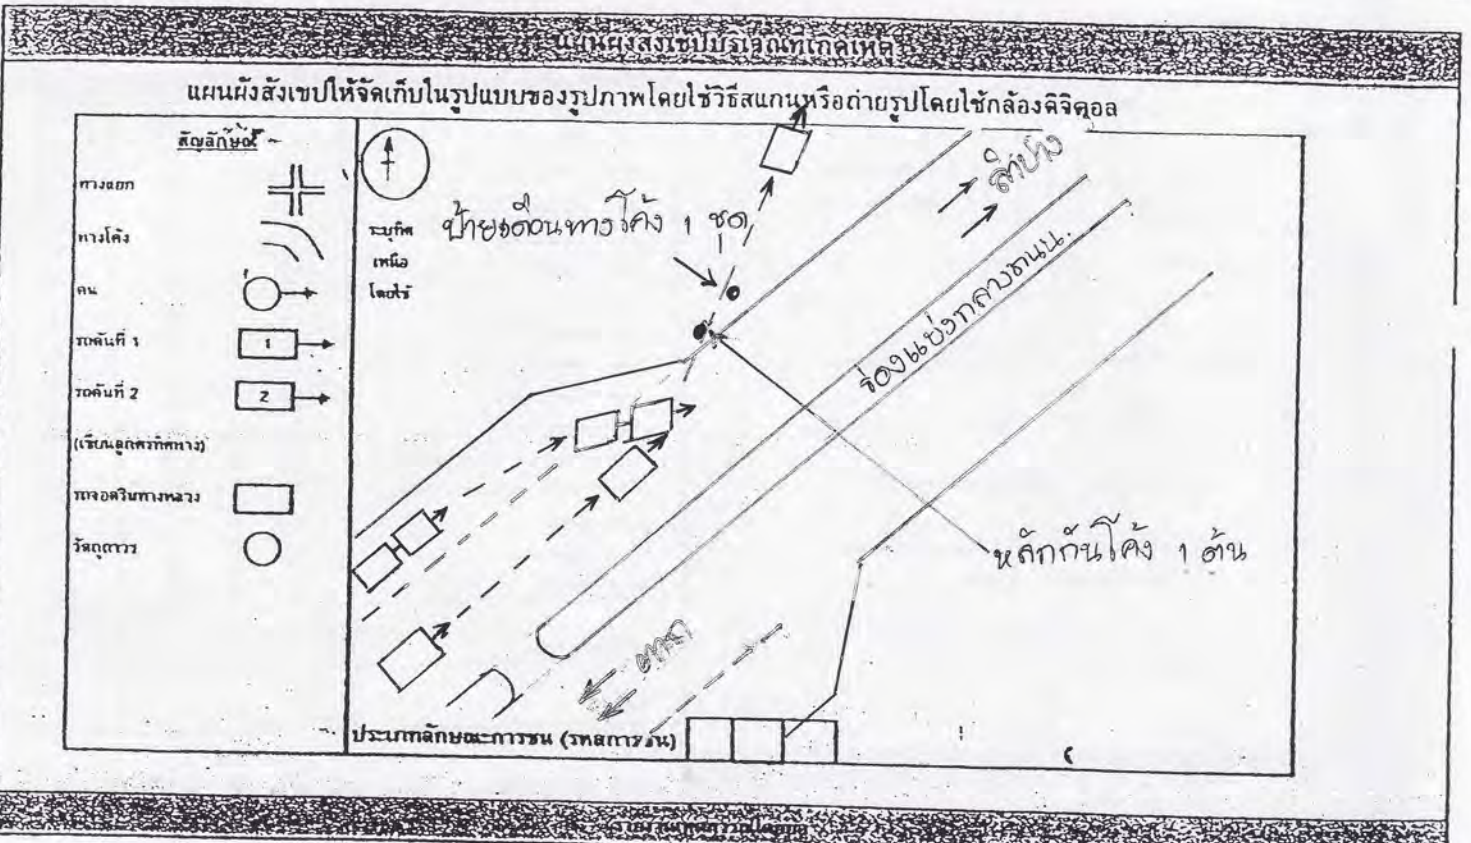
แผนผังสังเขปบริเวณที่เกิดเหตุ

แผนผังสังเขปให้จัดเก็บในรูปแบบของรูปภาพโดยใช้วิธีสแกนหรือถ่ายรูปโดยใช้กล้องดิจิตอล

สัญลักษณ์

ทางแยก

ทางโค้ง

คน

รถคันที่ 1

รถคันที่ 2

(เขียนลูกศรทิศทาง)

ทรัพย์สินทางหลวง

วัตถุอื่นๆ

ระบุทิศเหนือ โดยใช้

ป้ายเตือนทางโค้ง 1 ชุด

ลำปาง

ช่องแบ่งกลางถนน.

หลักกันโค้ง 1 ต้น

ตาก

ประเภทลักษณะการชน (รหัสการชน)

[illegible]